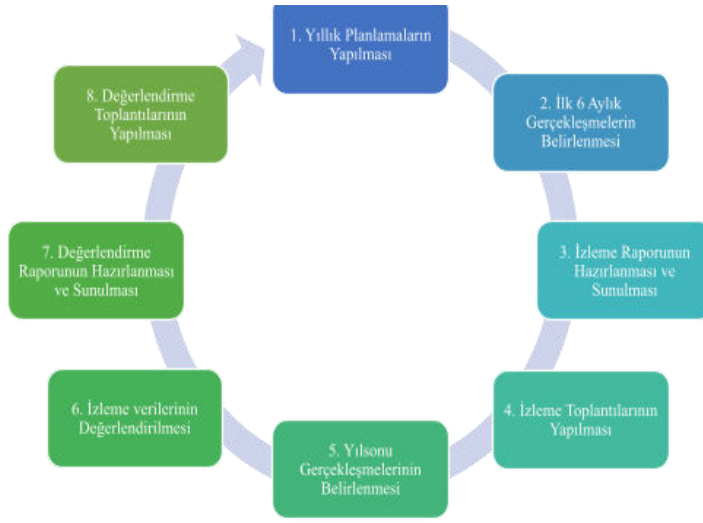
1. Yıllık Planlamaların Yapılması

2. İlk 6 Aylık Gerçekleşmelerin Belirlenmesi

3. İzleme Raporunun Hazırlanması ve Sunulması

4. İzleme Toplantılarının Yapılması

5. Yılsonu Gerçekleşmelerinin Belirlenmesi

6. İzleme verilerinin Değerlendirilmesi

7. Değerlendirme Raporunun Hazırlanması ve Sunulması

8. Değerlendirme Toplantılarının Yapılması